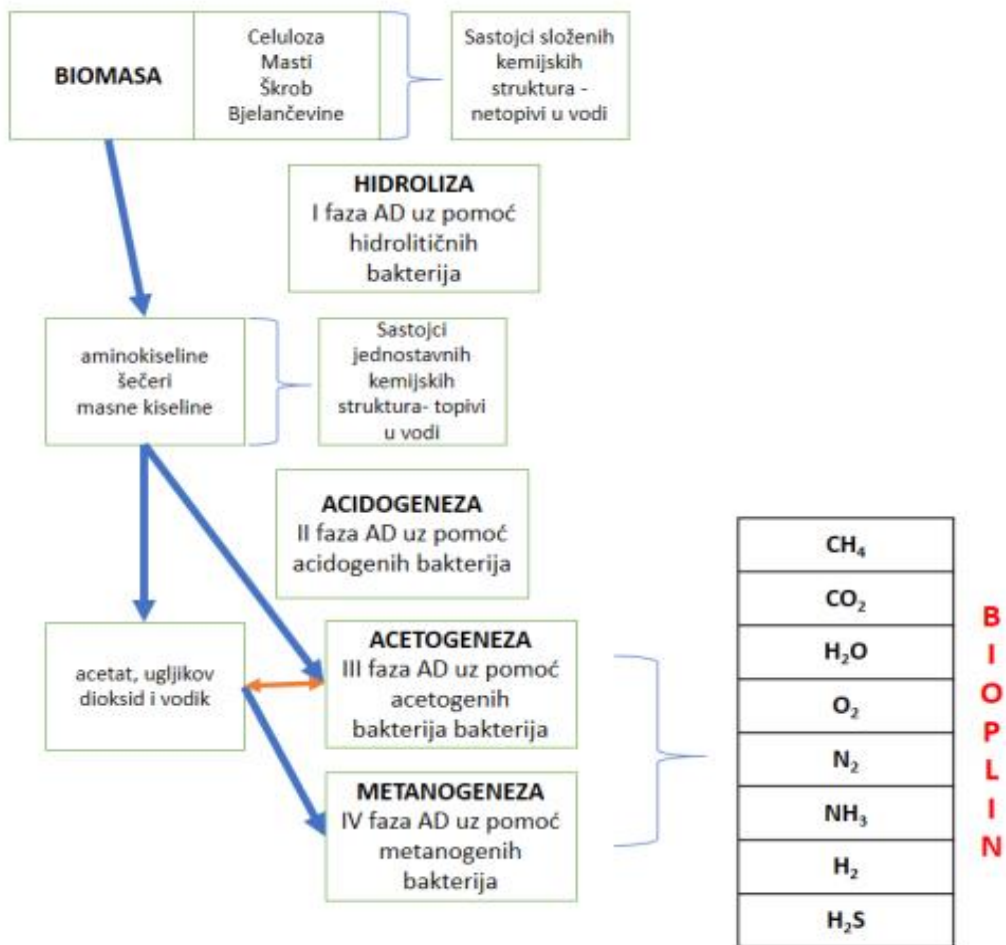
BIOMASA

Celuloza
Masti
Škrob
Bjelančevine

Sastojci složenih kemijskih struktura - netopivi u vodi

**HIDROLIZA**
I faza AD uz pomoć hidrolitičnih bakterija

aminokiseline
šečeri
masne kiseline

Sastojci jednostavnih kemijskih struktura- topivi u vodi

**ACIDOGENEZA**
II faza AD uz pomoć acidogenih bakterija

acetat, ugljikov dioksid i vodik

**ACETOGENEZA**
III faza AD uz pomoć acetogenih bakterija bakterija

**METANOGENEZA**
IV faza AD uz pomoć metanogenih bakterija

| $CH_4$ |
|---|
| $CO_2$ |
| $H_2O$ |
| $O_2$ |
| $N_2$ |
| $NH_3$ |
| $H_2$ |
| $H_2S$ |

B
I
O
P
L
I
N